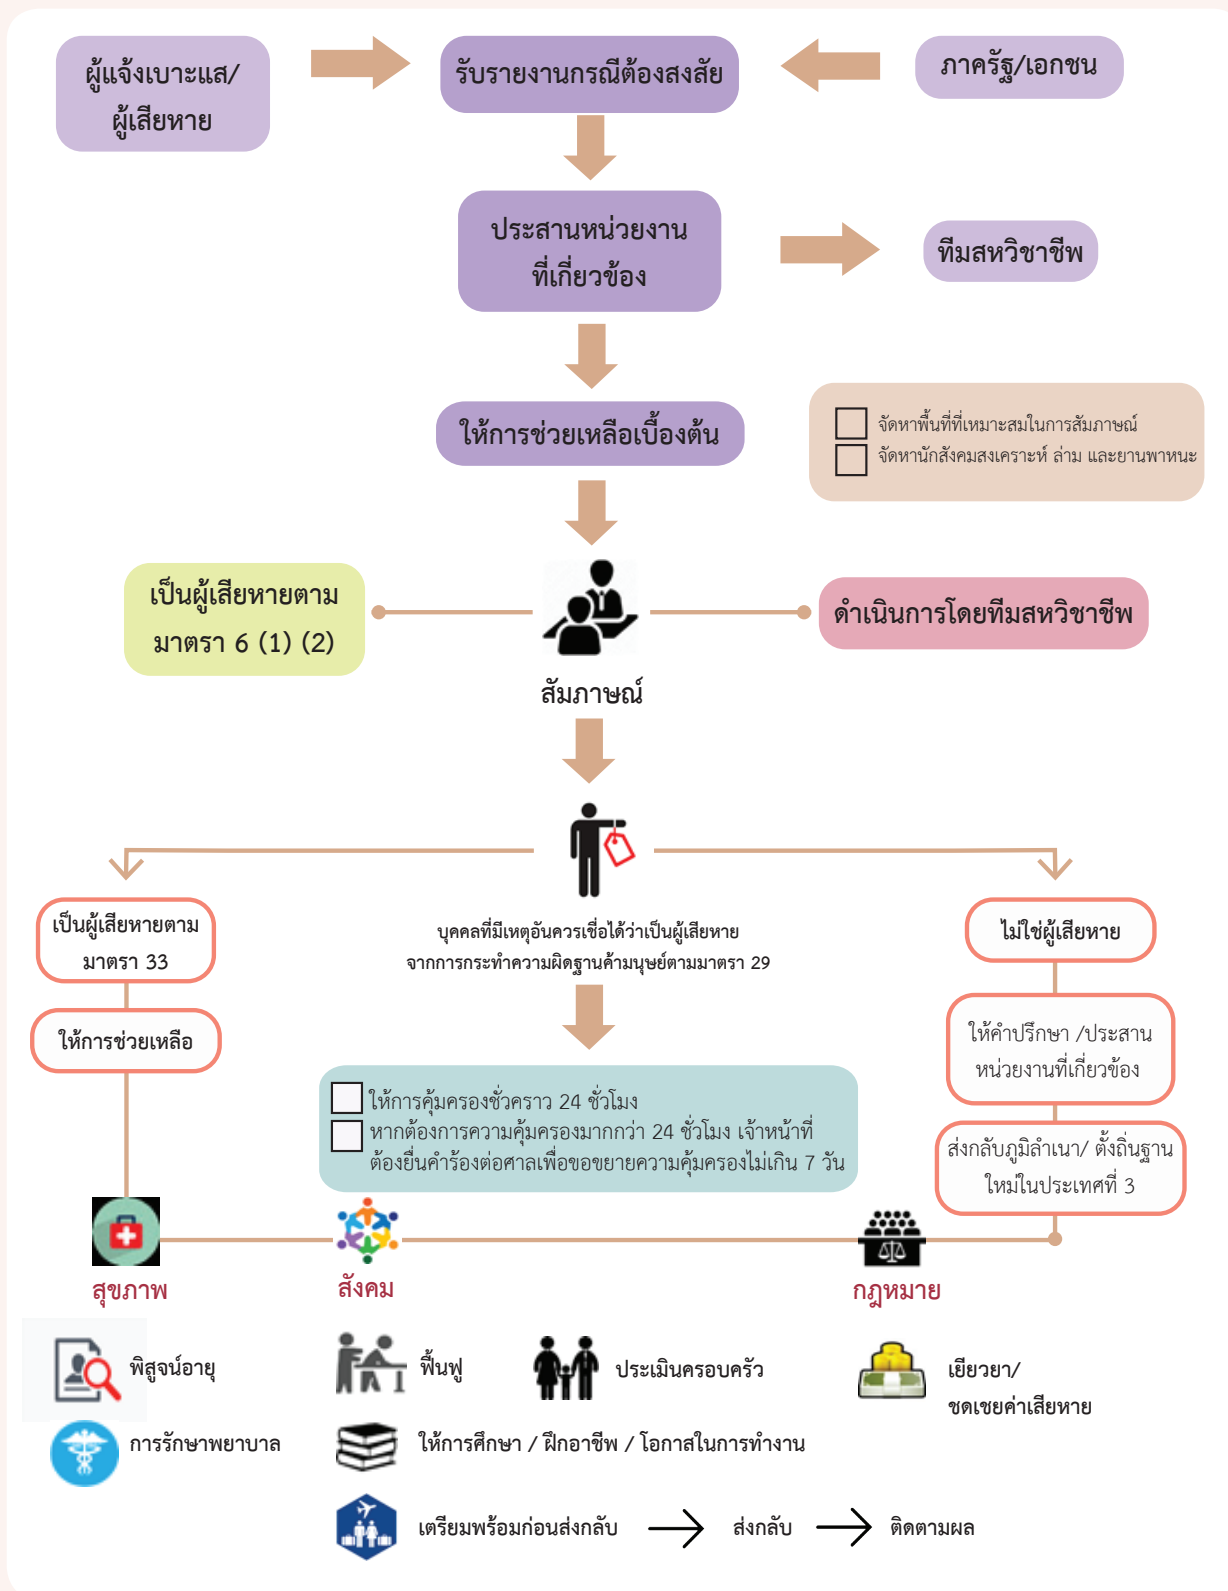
ผู้แจ้งเบาะแส/ผู้เสียหาย

รับรายงานกรณีต้องสงสัย

ภาครัฐ/เอกชน

ประสานหน่วยงานที่เกี่ยวข้อง

ทีมสหวิชาชีพ

ให้การช่วยเหลือเบื้องต้น

จัดหาพื้นที่ที่เหมาะสมในการสัมภาษณ์
จัดหานักสังคมสงเคราะห์ ล่าม และยานพาหนะ

เป็นผู้เสียหายตามมาตรา 6 (1) (2)

ดำเนินการโดยทีมสหวิชาชีพ

สัมภาษณ์

เป็นผู้เสียหายตามมาตรา 33

บุคคลที่มีเหตุอันควรเชื่อได้ว่าเป็นผู้เสียหายจากการกระทำความผิดฐานค้ามนุษย์ตามมาตรา 29

ไม่ใช่ผู้เสียหาย

ให้การช่วยเหลือ

ให้คำปรึกษา /ประสานหน่วยงานที่เกี่ยวข้อง

ให้การคุ้มครองชั่วคราว 24 ชั่วโมง
หากต้องการความคุ้มครองมากกว่า 24 ชั่วโมง เจ้าหน้าที่ต้องยื่นคำร้องต่อศาลเพื่อขอขยายความคุ้มครองไม่เกิน 7 วัน

ส่งกลับภูมิลำเนา/ ตั้งถิ่นฐานใหม่ในประเทศที่ 3

สุขภาพ

สังคม

กฎหมาย

พิสูจน์อายุ

ฟื้นฟู

ประเมินครอบครัว

เยียวยา/ชดเชยค่าเสียหาย

การรักษาพยาบาล

ให้การศึกษา / ฝึกอาชีพ / โอกาสในการทำงาน

เตรียมพร้อมก่อนส่งกลับ

ส่งกลับ

ติดตามผล